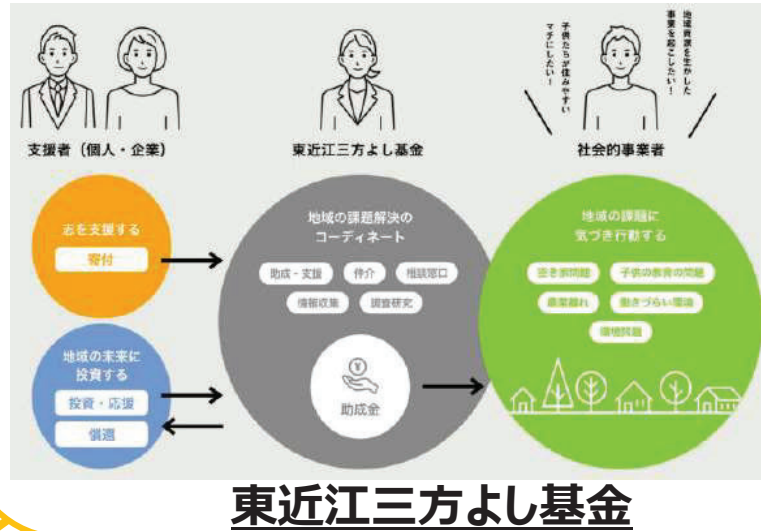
子供たちが住みやすいマチにしたい!

地域資源を生かした事業を起こしたい!

支援者（個人・企業）

東近江三方よし基金

社会的事業者

志を支援する

寄付

地域の未来に投資する

投資・応援

償還

地域の課題解決のコーディネート

助成・支援

仲介

相談窓口

情報収集

調査研究

¥

助成金

地域の課題に気づき行動する

空き家問題

子供の教育の問題

農業離れ

働きづらい環境

環境問題

東近江三方よし基金